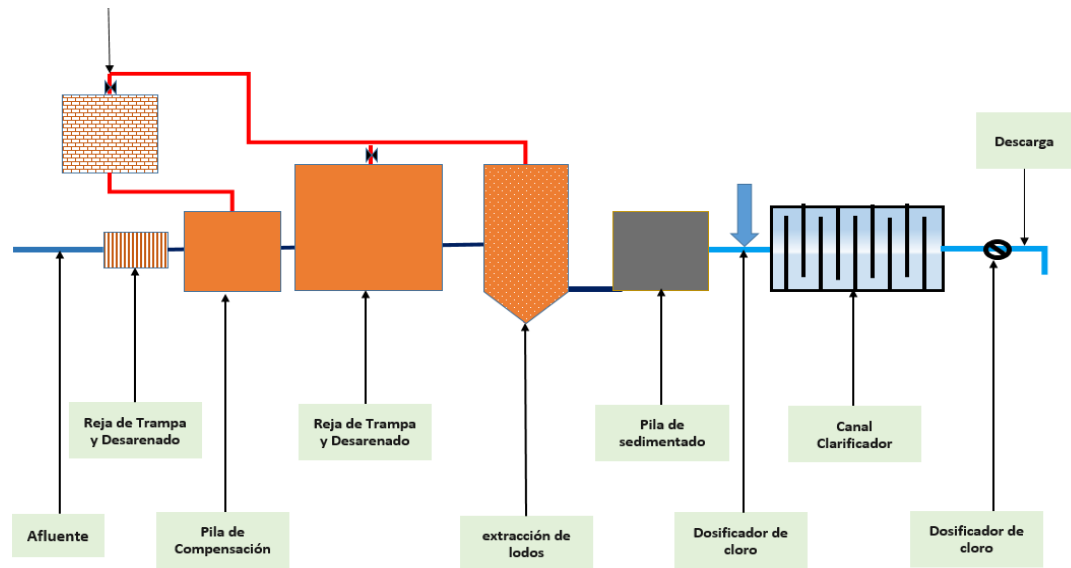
Descarga

Reja de Trampa y Desarenado

Reja de Trampa y Desarenado

Pila de sedimentado

Canal Clarificador

Afluente

Pila de Compensación

extracción de lodos

Dosificador de cloro

Dosificador de cloro